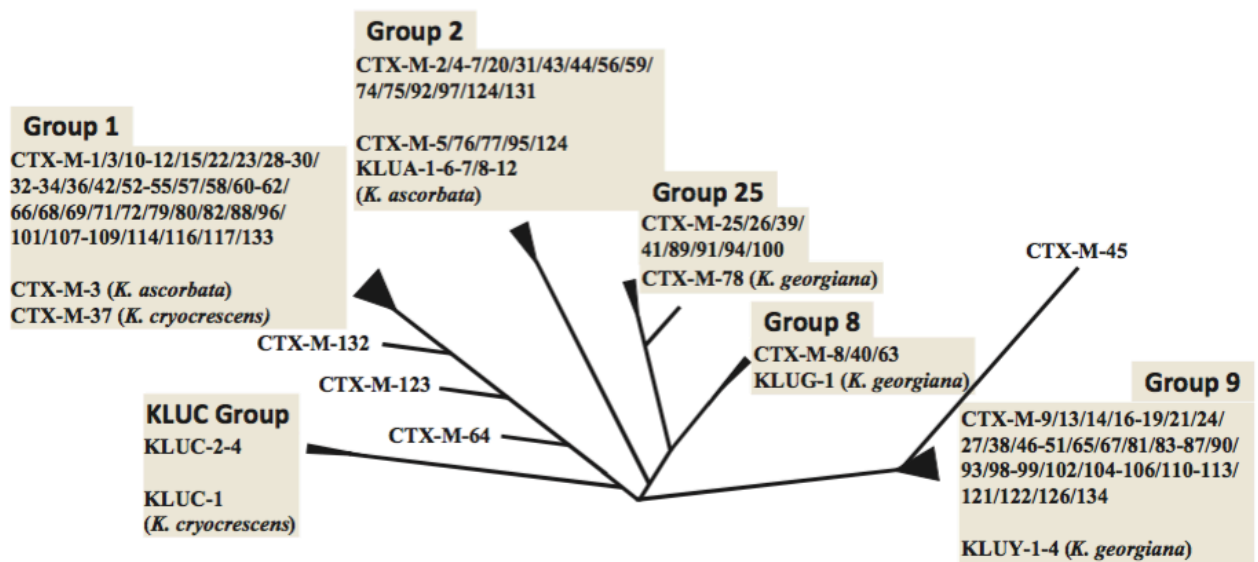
Group 2
CTX-M-2/4-7/20/31/43/44/56/59/74/75/92/97/124/131

CTX-M-5/76/77/95/124
KLUA-1-6-7/8-12
(K. ascorbata)

Group 1
CTX-M-1/3/10-12/15/22/23/28-30/32-34/36/42/52-55/57/58/60-62/66/68/69/71/72/79/80/82/88/96/101/107-109/114/116/117/133

CTX-M-3 (K. ascorbata)
CTX-M-37 (K. cryocrescens)

Group 25
CTX-M-25/26/39/41/89/91/94/100
CTX-M-78 (K. georgiana)

CTX-M-45

Group 8
CTX-M-8/40/63
KLUG-1 (K. georgiana)

CTX-M-132

CTX-M-123

CTX-M-64

KLUC Group
KLUC-2-4

KLUC-1
(K. cryocrescens)

Group 9
CTX-M-9/13/14/16-19/21/24/27/38/46-51/65/67/81/83-87/90/93/98-99/102/104-106/110-113/121/122/126/134

KLUY-1-4 (K. georgiana)